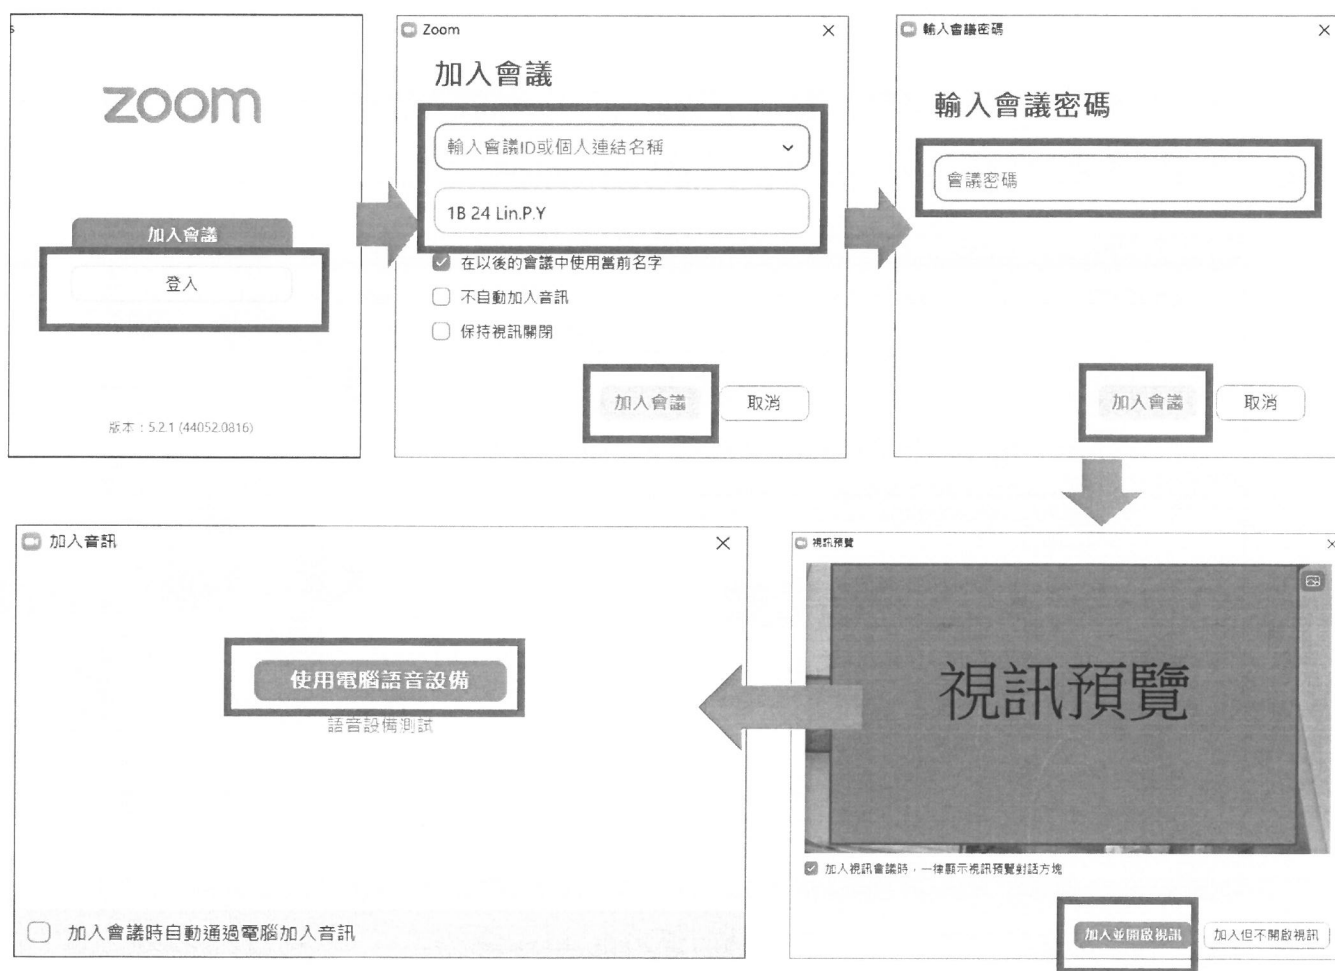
zoom

加入會議

登入

版本：5.2.1 (44052.0816)

Zoom

加入會議

輸入會議ID或個人連結名稱

1B 24 Lin.P.Y

在以後的會議中使用當前名字

不自動加入音訊

保持視訊關閉

加入會議

取消

輸入會議密碼

輸入會議密碼

會議密碼

加入會議

取消

加入音訊

使用電腦語音設備

語音設備測試

加入會議時自動通過電腦加入音訊

視訊預覽

視訊預覽

加入視訊會議時，一律顯示視訊預覽對話方塊

加入並開啟視訊

加入但不開啟視訊